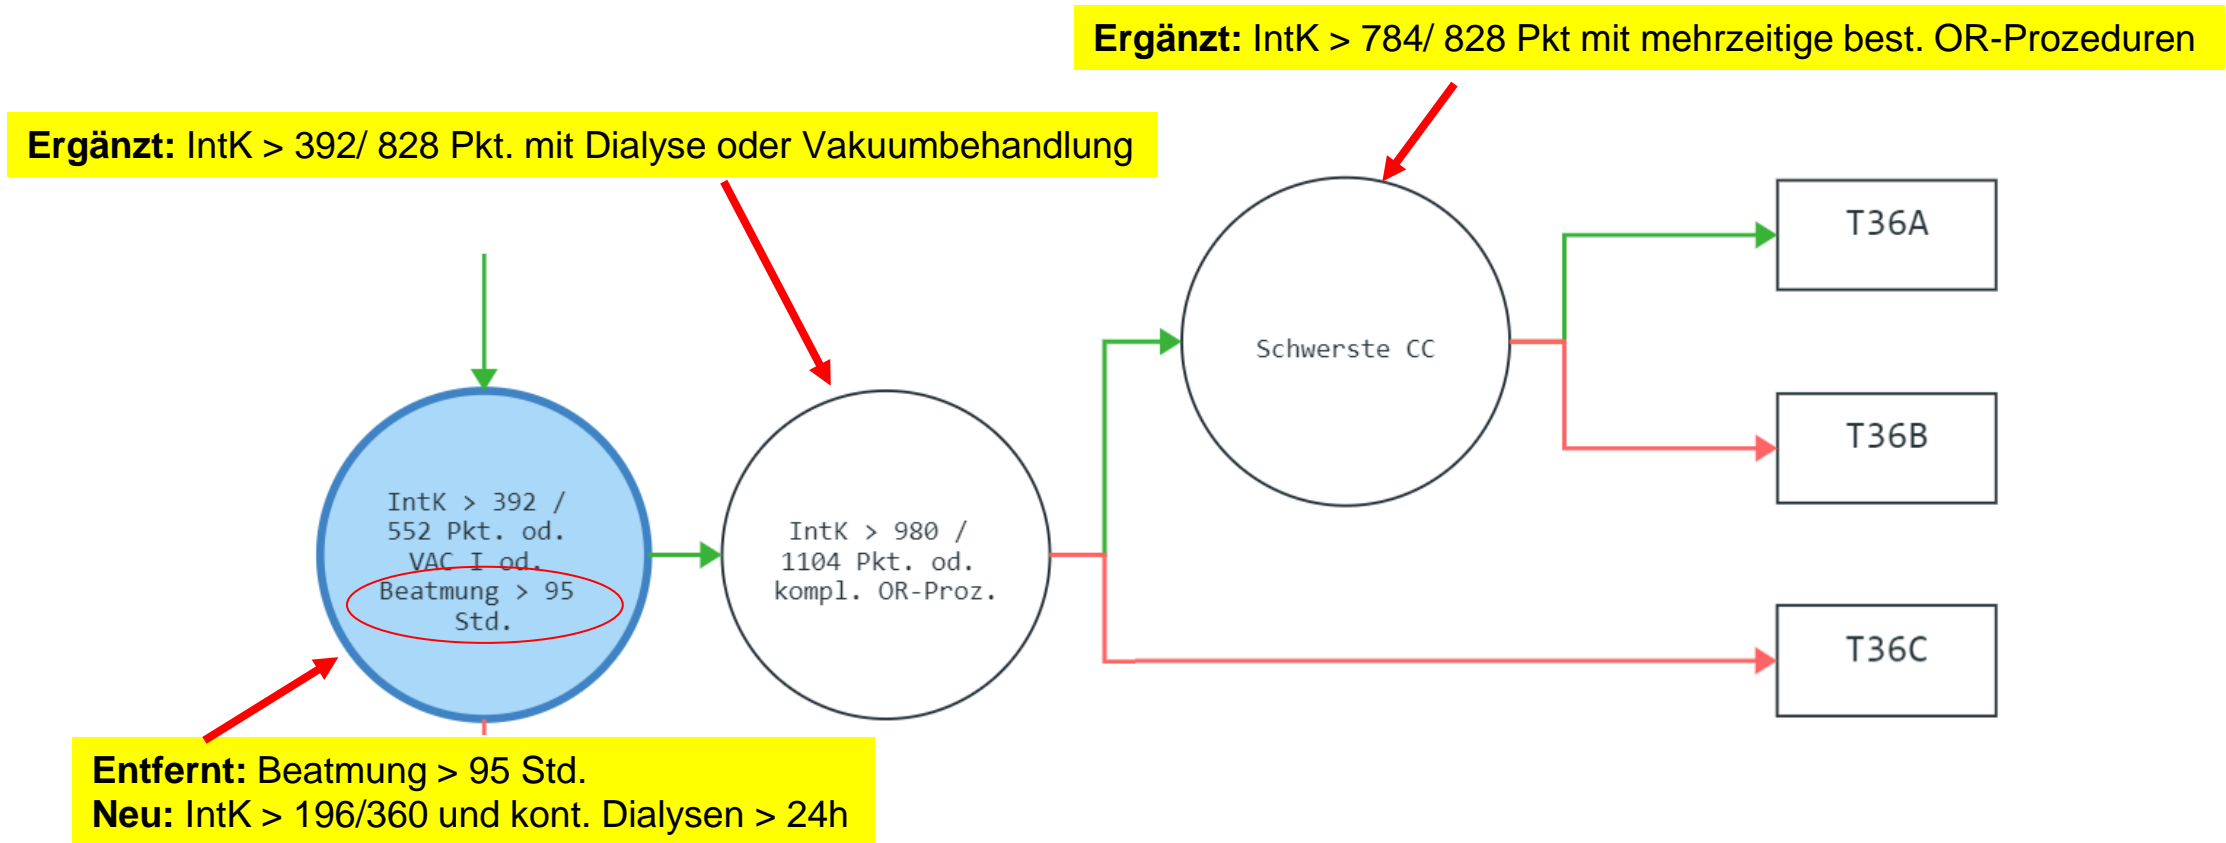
**Ergänzt:** IntK > 784/ 828 Pkt mit mehrzeitige best. OR-Prozeduren

**Ergänzt:** IntK > 392/ 828 Pkt. mit Dialyse oder Vakuumbehandlung

Schwerste CC

T36A

T36B

IntK > 392 / 552 Pkt. od. VAC I od. Beatmung > 95 Std.

IntK > 980 / 1104 Pkt. od. kompl. OR-Proz.

T36C

**Entfernt:** Beatmung > 95 Std.
**Neu:** IntK > 196/360 und kont. Dialysen > 24h